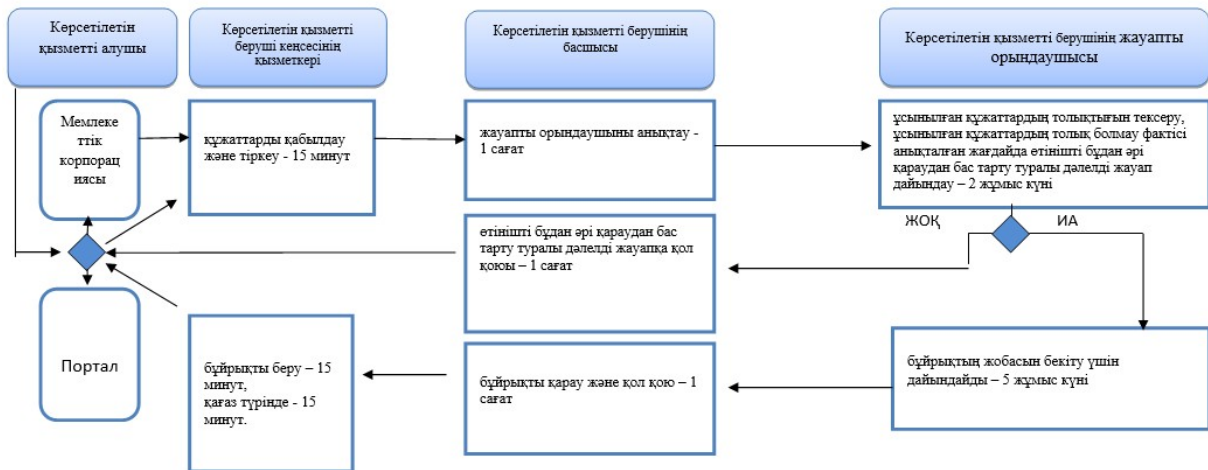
Көрсетілетін қызметті алушы

Көрсетілетін қызметті беруші кеңсесінің қызметкері

Көрсетілетін қызметті берушінің басшысы

Көрсетілетін қызметті берушінің жауапты орындаушысы

Мемлекеттік корпорациясы

құжаттарды қабылдау және тіркеу - 15 минут

жауапты орындаушыны анықтау - 1 сағат

ұсынылған құжаттардың толықтығын тексеру, ұсынылған құжаттардың толық болмау фактісі анықталған жағдайда өтінішті бұдан әрі қараудан бас тарту туралы дәлелді жауап дайындау – 2 жұмыс күні

ЖОҚ

ИА

өтінішті бұдан әрі қараудан бас тарту туралы дәлелді жауапқа қол қоюы – 1 сағат

Портал

бұйрықты беру – 15 минут,
қағаз түрінде - 15 минут.

бұйрықты қарау және қол қою – 1 сағат

бұйрықтың жобасын бекіту үшін дайындайды – 5 жұмыс күні